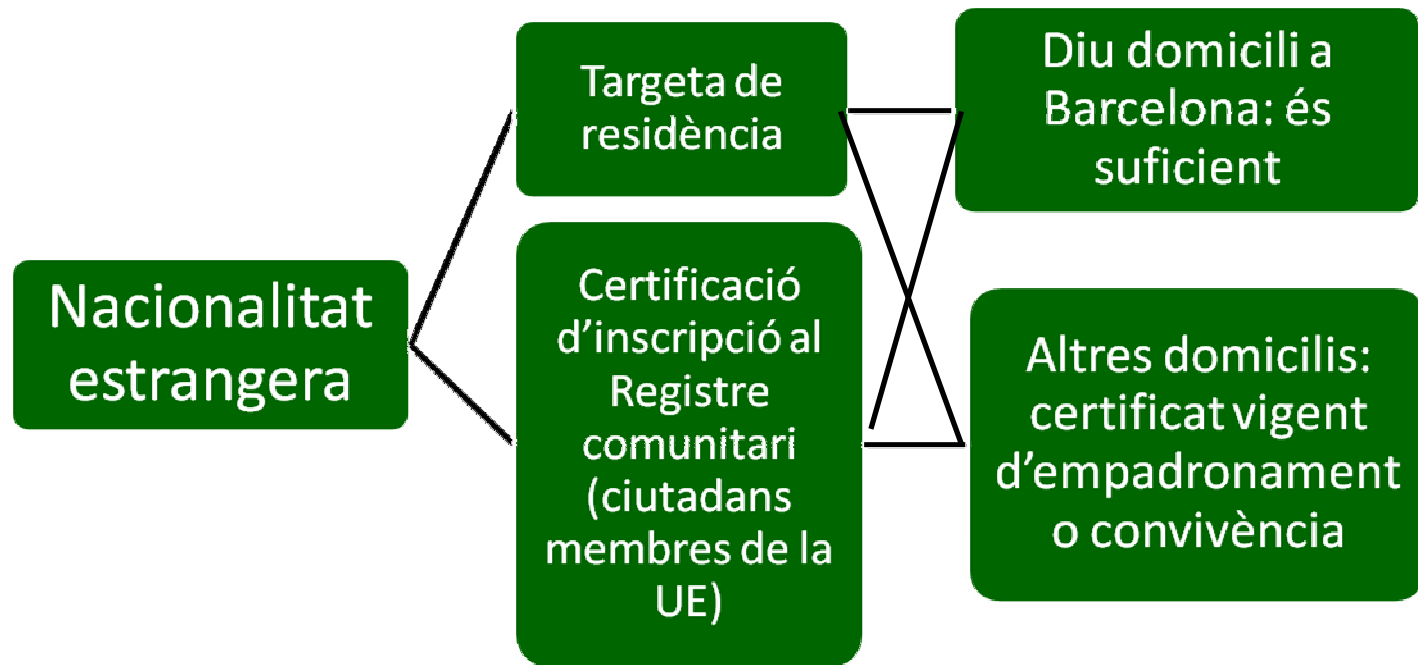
Nacionalitat estrangera

Targeta de residència

Certificació d'inscripció al Registre comunitari (ciutadans membres de la UE)

Diu domicili a Barcelona: és suficient

Altres domicilis: certificat vigent d'empadronament o convivència